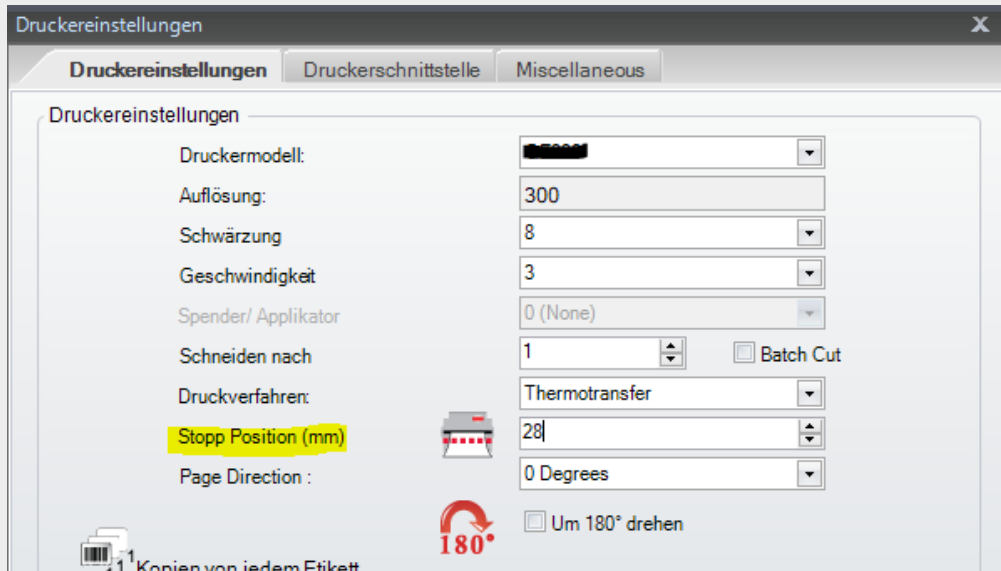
Druckereinstellungen

X

Druckereinstellungen | Druckerschnittstelle | Miscellaneous

Druckereinstellungen

Druckermodell: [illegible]

Auflösung: 300

Schwärzung 8

Geschwindigkeit 3

Spender/ Applikator 0 (None)

Schneiden nach 1

Batch Cut

Druckverfahren: Thermotransfer

Stopp Position (mm) 28

Page Direction : 0 Degrees

180°

Um 180° drehen

1

1 Kopien von jedem Etikett